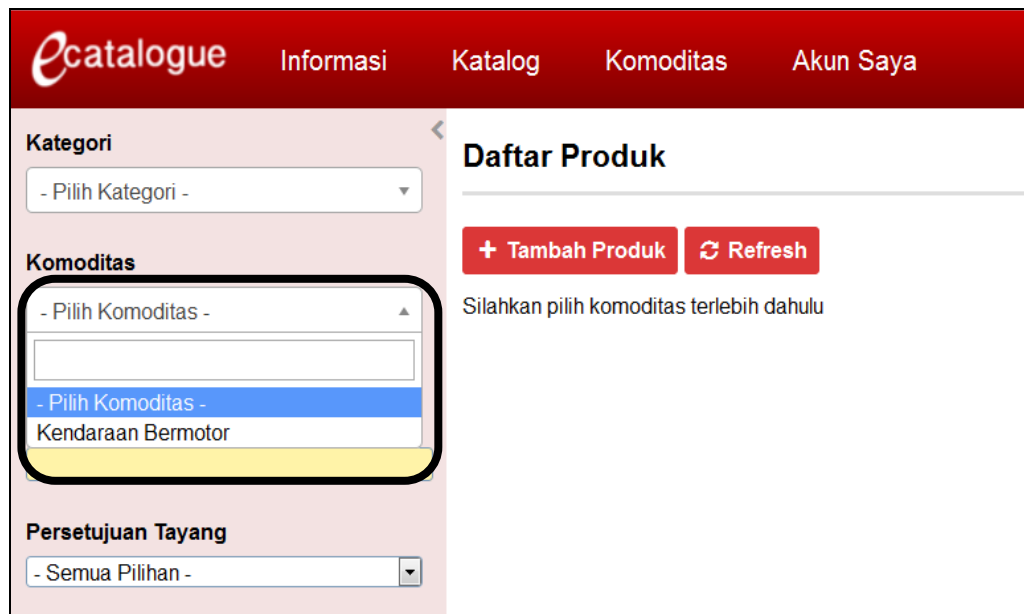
ecatalogue Informasi Katalog Komoditas Akun Saya

Kategori

- Pilih Kategori -

Komoditas

- Pilih Komoditas -

- Pilih Komoditas -
Kendaraan Bermotor

Persetujuan Tayang

- Semua Pilihan -

Daftar Produk

+ Tambah Produk Refresh

Silahkan pilih komoditas terlebih dahulu